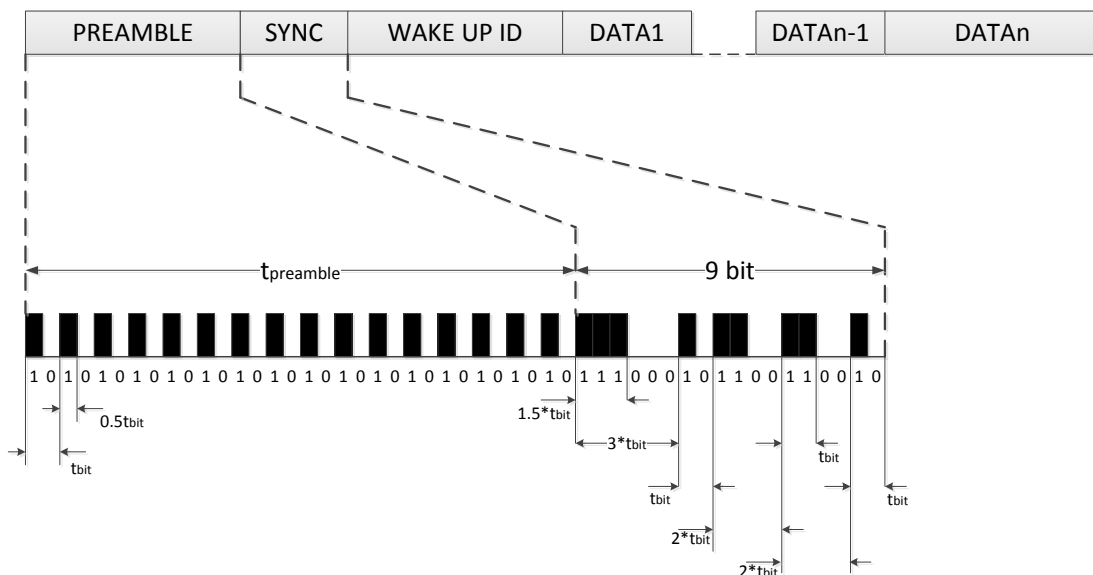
| PREAMBLE | SYNC | WAKE UP ID | DATA1 | DATAn-1 | DATAn |
|---|---|---|---|---|---|

$t_{preamble}$

9 bit

1 0 1 0 1 0 1 0 1 0 1 0 1 0 1 0 1 0 1 0 1 0 1 0 1 0 1 0 1 0 1 1 1 0 0 0 1 0 1 1 0 0 1 1 0 0 1 0

$0.5t_{bit}$

$t_{bit}$

$1.5*t_{bit}$

$3*t_{bit}$

$t_{bit}$

$t_{bit}$

$t_{bit}$

$2*t_{bit}$

$2*t_{bit}$